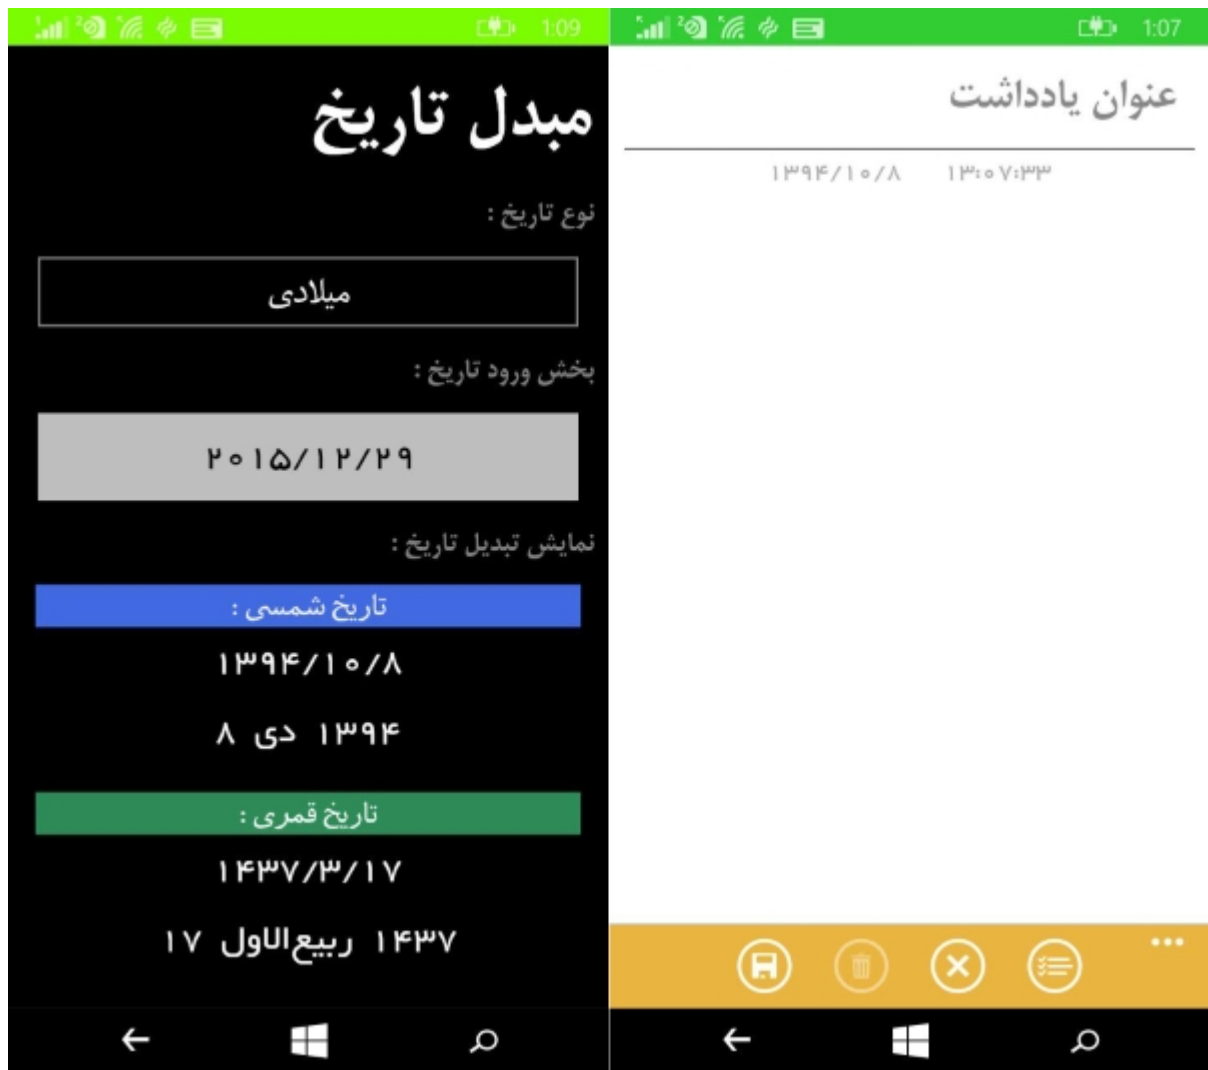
1:09

مبدل تاریخ

نوع تاریخ :

میلادی

بخش ورود تاریخ :

۲۰۱۵/۱۲/۲۹

نمایش تبدیل تاریخ :

تاریخ شمسی :

۱۳۹۴/۱۰/۸

۸ دی ۱۳۹۴

تاریخ قمری :

۱۴۳۷/۳/۱۷

۱۷ ربیع‌الاول ۱۴۳۷

1:07

عنوان یادداشت

۱۳۹۴/۱۰/۸ ۱۳:۰۷:۳۳

...